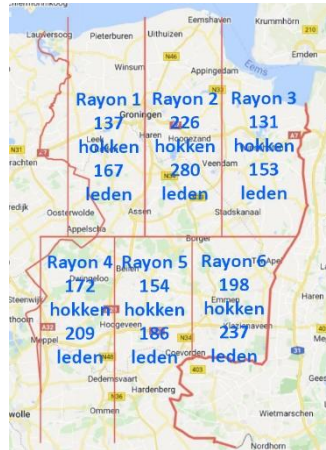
Eemshaven
Krummhörn
Lauwersoog
Pieterburen
Uithuizen
Emden
Winsum
Appingedam
N46
N33
Eems
Rayon 1
Rayon 2
Rayon 3
137
226
131
Groningen
Haren
Hoogezand
hokken
hokken
hokken
N31
A7
Leek
Veendam
167
280
153
leden
leden
leden
Oosterwolde
Assen
Stadskanaal
Appelscha
Borger
Rayon 4
Rayon 5
Rayon 6
Dwingeloo
Beilen
Emmen
Steenwijk
172
154
198
hokken
hokken
hokken
A32
Meppel
Hoogeveen
N34
Klazienaveen
209
186
237
leden
leden
leden
Coevorden
Dedemsvaart
Hardenberg
Ommen
Wietmarschen
Zwolle
Nordhorn